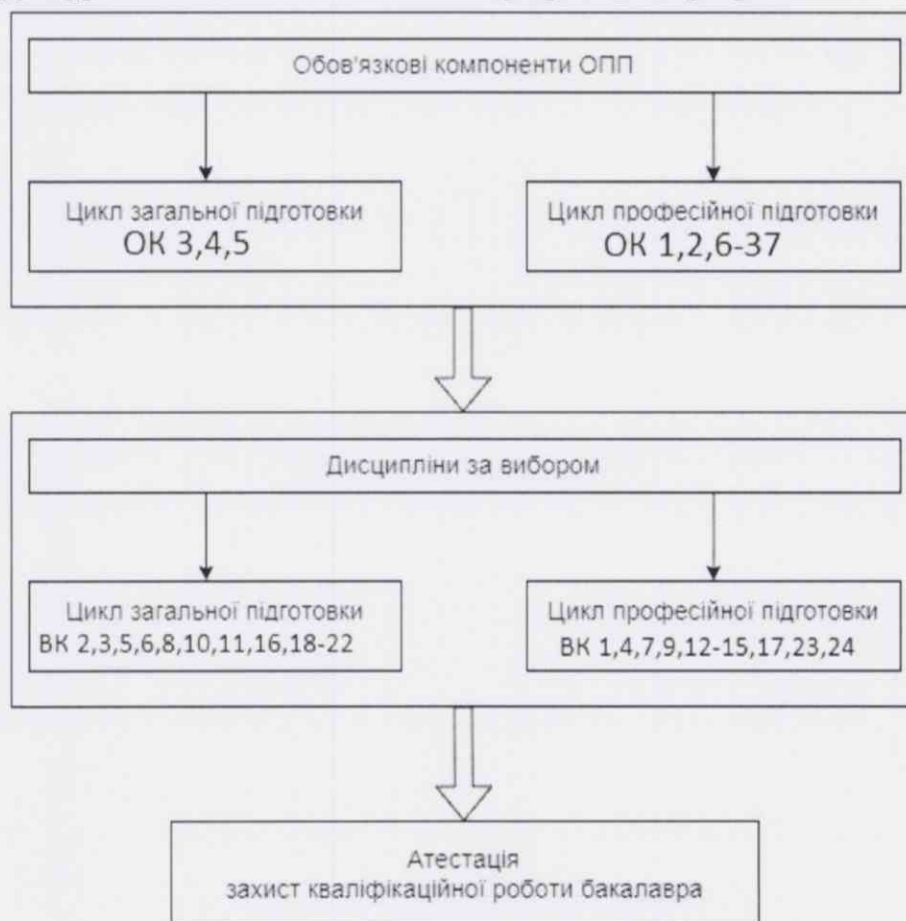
Обов'язкові компоненти ОПП

Цикл загальної підготовки
ОК 3,4,5

Цикл професійної підготовки
ОК 1,2,6-37

Дисципліни за вибором

Цикл загальної підготовки
ВК 2,3,5,6,8,10,11,16,18-22

Цикл професійної підготовки
ВК 1,4,7,9,12-15,17,23,24

Атестація
захист кваліфікаційної роботи бакалавра